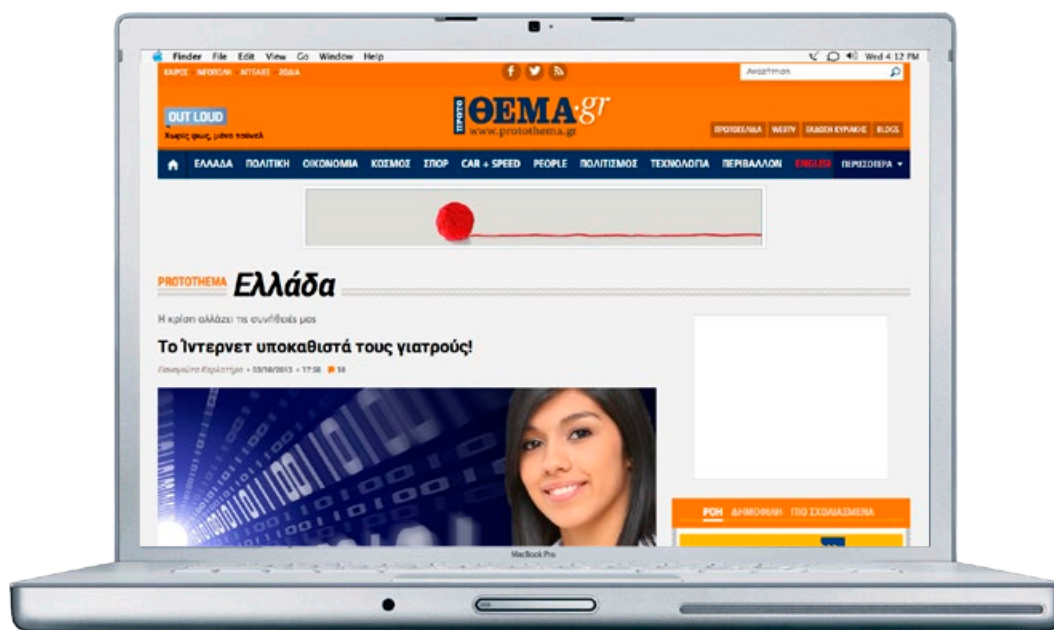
Finder File Edit View Go Window Help

Wed 4:12 PM

ΚΑΙΡΟΣ ΧΡΗΣΙΜΑ ΑΓΓΕΛΙΕΣ ΖΩΔΙΑ

Αναζήτηση

OUT LOUD

Χωρίς φως, μόνο τσέκελ

ΠΡΩΤΟ ΘΕΜΑ.gr

www.protothema.gr

ΠΡΩΤΟΣΕΛΙΔΑ WEBTV ΕΚΔΟΣΗ ΚΥΡΙΑΚΗΣ BLOGS

ΕΛΛΑΔΑ ΠΟΛΙΤΙΚΗ ΟΙΚΟΝΟΜΙΑ ΚΟΣΜΟΣ ΣΠΟΡ CAR + SPEED PEOPLE ΠΟΛΙΤΙΣΜΟΣ ΤΕΧΝΟΛΟΓΙΑ ΠΕΡΙΒΑΛΛΟΝ ENGLISH ΠΕΡΙΣΣΟΤΕΡΑ

PROTOTHEMA Ελλάδα

Η κρίση αλλάζει τις συνήθειες μας

Το Ίντερνετ υποκαθιστά τους γιατρούς!

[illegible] • 03/10/2013 • 17:50 10

ΡΟΗ ΔΗΜΟΦΙΛΗ ΠΙΟ ΣΧΟΛΙΑΣΜΕΝΑ

MacBook Pro